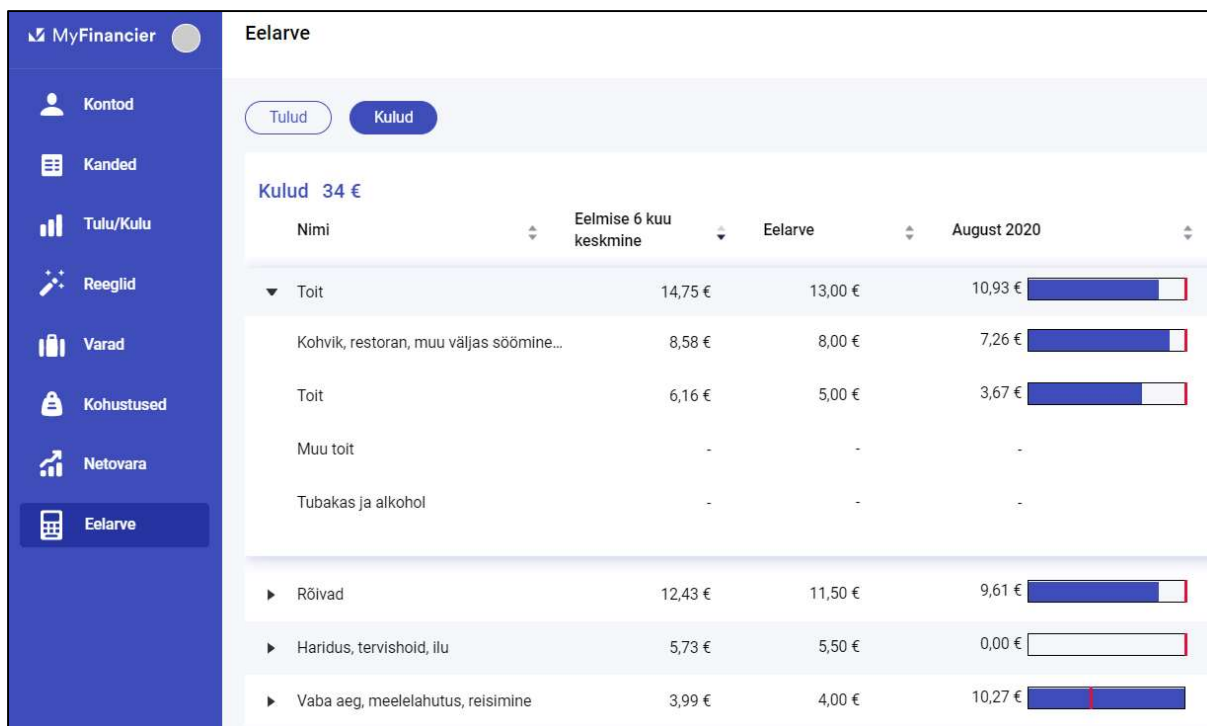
MyFinancier

Kontod
Kanded
Tulu/Kulu
Reeglid
Varad
Kohustused
Netovara
Eelarve

Eelarve

Tulud
Kulud

Kulud 34 €

| Nimi | Eelmise 6 kuu keskmine | Eelarve | August 2020 |
|---|---|---|---|
| Toit | 14,75 € | 13,00 € | 10,93 € |
| Kohvik, restoran, muu väljas söömine... | 8,58 € | 8,00 € | 7,26 € |
| Toit | 6,16 € | 5,00 € | 3,67 € |
| Muu toit | - | - | - |
| Tubakas ja alkohol | - | - | - |
| Rõivad | 12,43 € | 11,50 € | 9,61 € |
| Haridus, tervishoid, ilu | 5,73 € | 5,50 € | 0,00 € |
| Vaba aeg, meelelahutus, reisimine | 3,99 € | 4,00 € | 10,27 € |